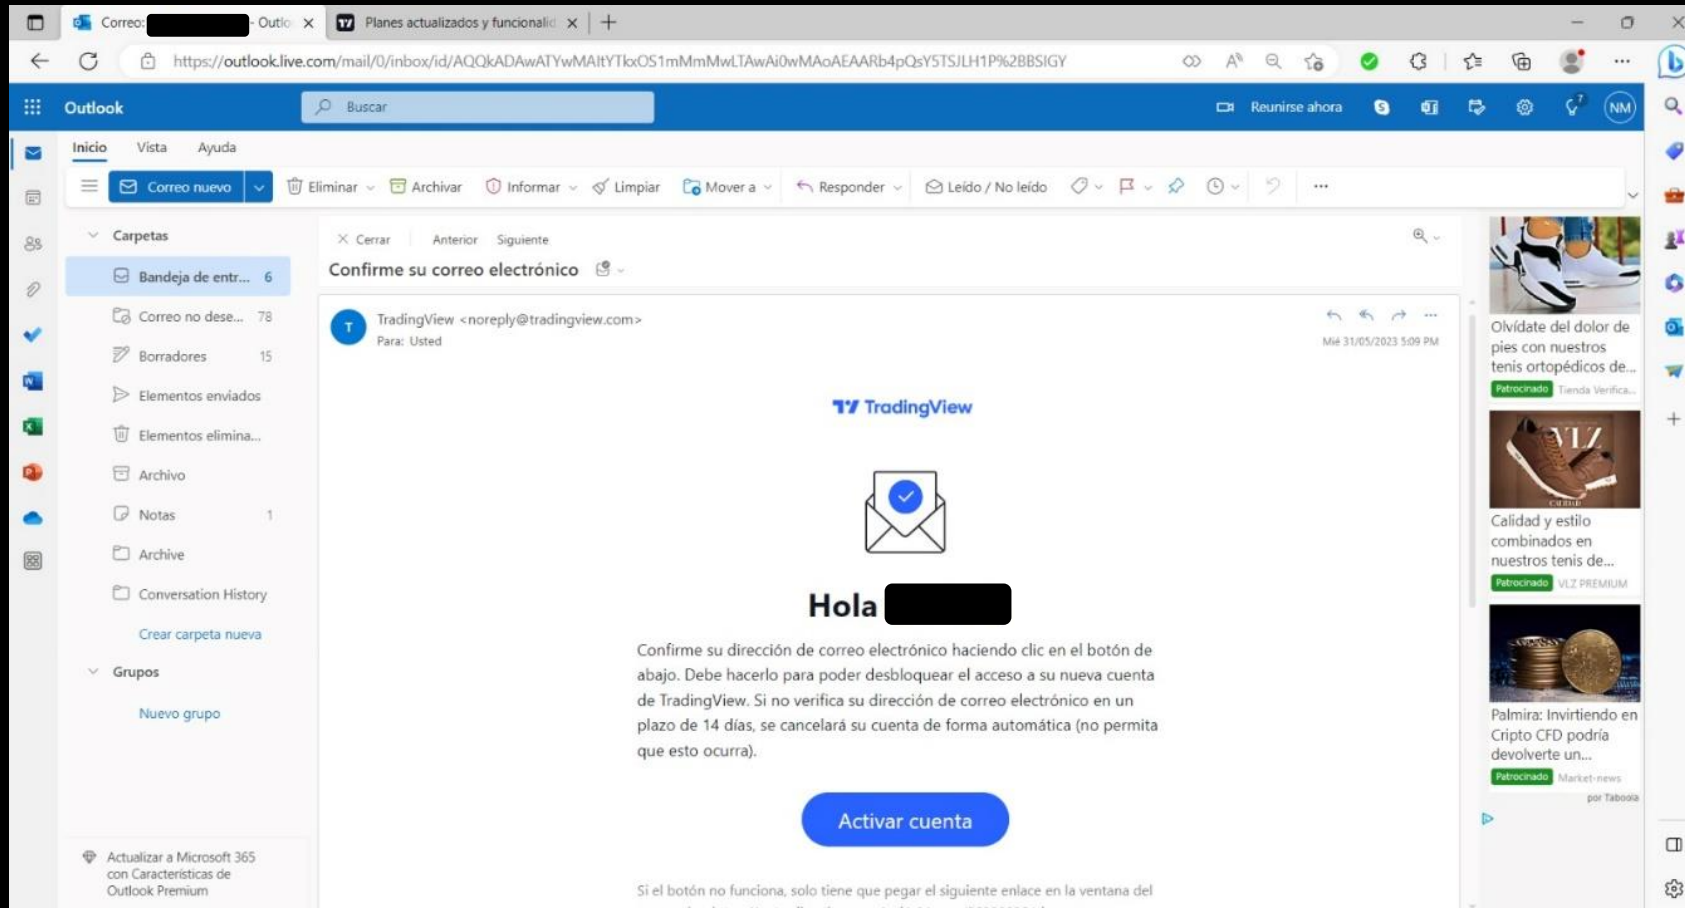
Correo: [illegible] - Outlo ×
Planes actualizados y funcionalid ×
+

https://outlook.live.com/mail/0/inbox/id/AQQkADAwATYwMAItYTkxOS1mMmMwLTAwAi0wMAoAEAARb4pQsY5TSJLH1P%2BBSIGY

Outlook
Buscar
Reunirse ahora
NM

Inicio Vista Ayuda

Correo nuevo
Eliminar
Archivar
Informar
Limpiar
Mover a
Responder
Leído / No leído

Carpetas
Bandeja de entr... 6
Correo no dese... 78
Borradores 15
Elementos enviados
Elementos elimina...
Archivo
Notas 1
Archive
Conversation History
Crear carpeta nueva
Grupos
Nuevo grupo

Actualizar a Microsoft 365 con Características de Outlook Premium

× Cerrar Anterior Siguiente

Confirme su correo electrónico

T
TradingView <noreply@tradingview.com>
Para: Usted
Mié 31/05/2023 5:09 PM

TradingView

Hola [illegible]

Confirme su dirección de correo electrónico haciendo clic en el botón de abajo. Debe hacerlo para poder desbloquear el acceso a su nueva cuenta de TradingView. Si no verifica su dirección de correo electrónico en un plazo de 14 días, se cancelará su cuenta de forma automática (no permita que esto ocurra).

Activar cuenta

Si el botón no funciona, solo tiene que pegar el siguiente enlace en la ventana del

Olvídate del dolor de pies con nuestros tenis ortopédicos de...
Patrocinado Tienda Verifica...

VLZ
Calidad y estilo combinados en nuestros tenis de...
Patrocinado VLZ PREMIUM

Palmira: Invirtiendo en Cripto CFD podría devolverte un...
Patrocinado Market-news
por Taboola